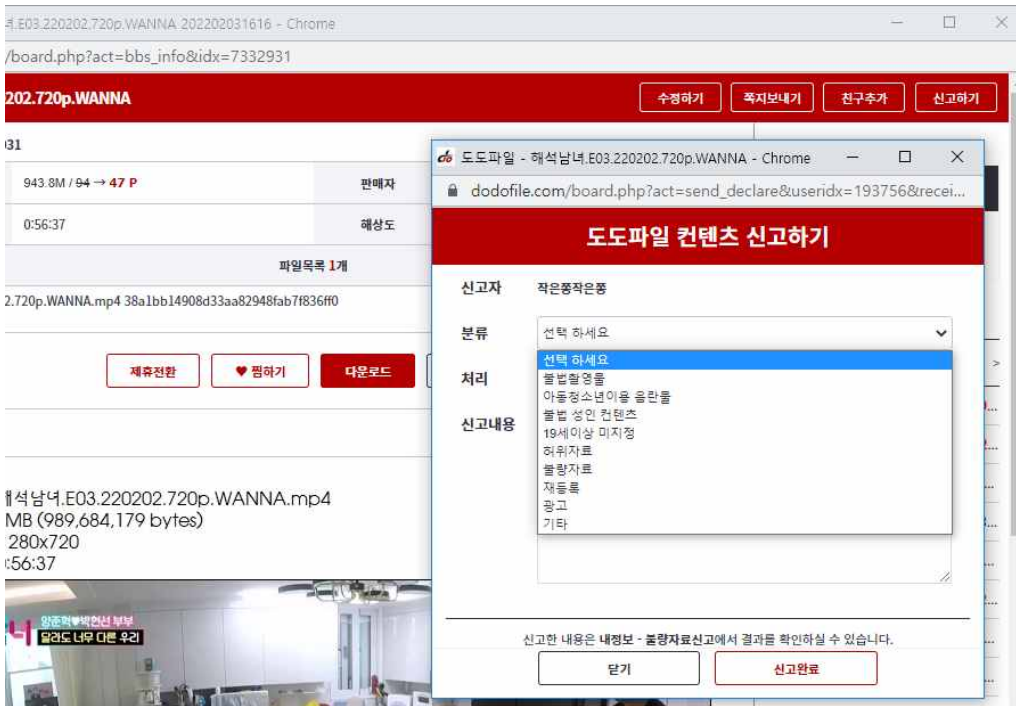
녀.E03.220202.720p.WANNA 202202031616 - Chrome

/board.php?act=bbs_info&idx=7332931

202.720p.WANNA

수정하기 쪽지보내기 친구추가 신고하기

031

943.8M / 94 → 47 P

판매자

0:56:37

해상도

파일목록 1개

2.720p.WANNA.mp4 38a1bb14908d33aa82948fab7f836ff0

제휴전환 ♥ 찜하기 다운로드

해석남녀.E03.220202.720p.WANNA.mp4
MB (989,684,179 bytes)
280x720
:56:37

양준혁♥박현선 부부
달라도 너무 다른 우리

도도파일 - 해석남녀.E03.220202.720p.WANNA - Chrome

dodofile.com/board.php?act=send_declare&useridx=193756&recei...

도도파일 컨텐츠 신고하기

신고자 작은쫑작은쫑

분류 선택 하세요

선택 하세요
불법촬영물
아동청소년이용 음란물
불법 성인 컨텐츠
19세이상 미지정
허위자료
불량자료
재등록
광고
기타

처리

신고내용

신고한 내용은 내정보 - 불량자료신고에서 결과를 확인하실 수 있습니다.

닫기 신고완료